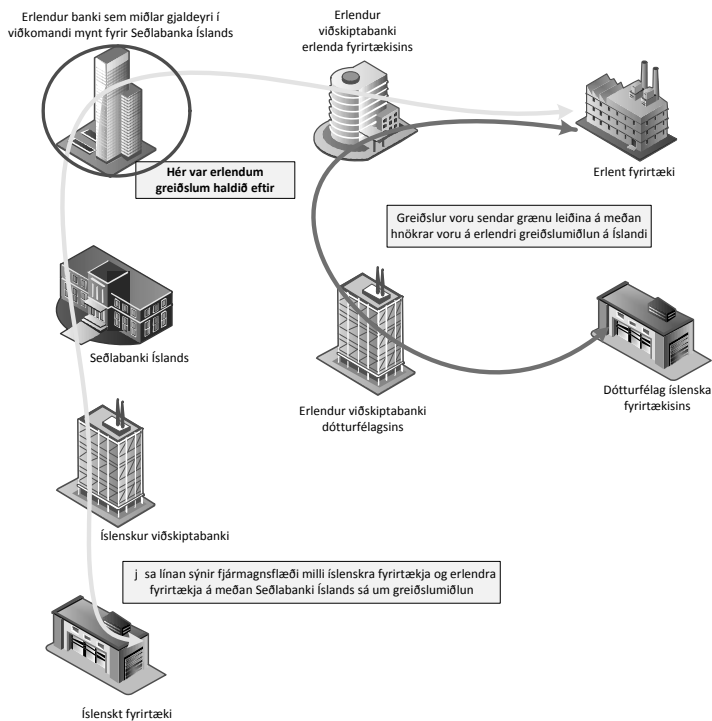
Erlendur banki sem miðlar gjaldeyri í viðkomandi mynt fyrir Seðlabanka Íslands

Erlendur viðskiptabanki erlenda fyrirtækisins

Erlent fyrirtæki

Hér var erlendum greiðslum haldið eftir

Greiðslur voru sendar grænu leiðina á meðan hnökrar voru á erlendri greiðslumiðlun á Íslandi

Seðlabanki Íslands

Dótturfélag íslenska fyrirtækisins

Erlendur viðskiptabanki dótturfélagsins

Íslenskur viðskiptabanki

j sa línan sýnir fjármagnsflæði milli íslenskra fyrirtækja og erlendra fyrirtækja á meðan Seðlabanki Íslands sá um greiðslumiðlun

Íslenskt fyrirtæki